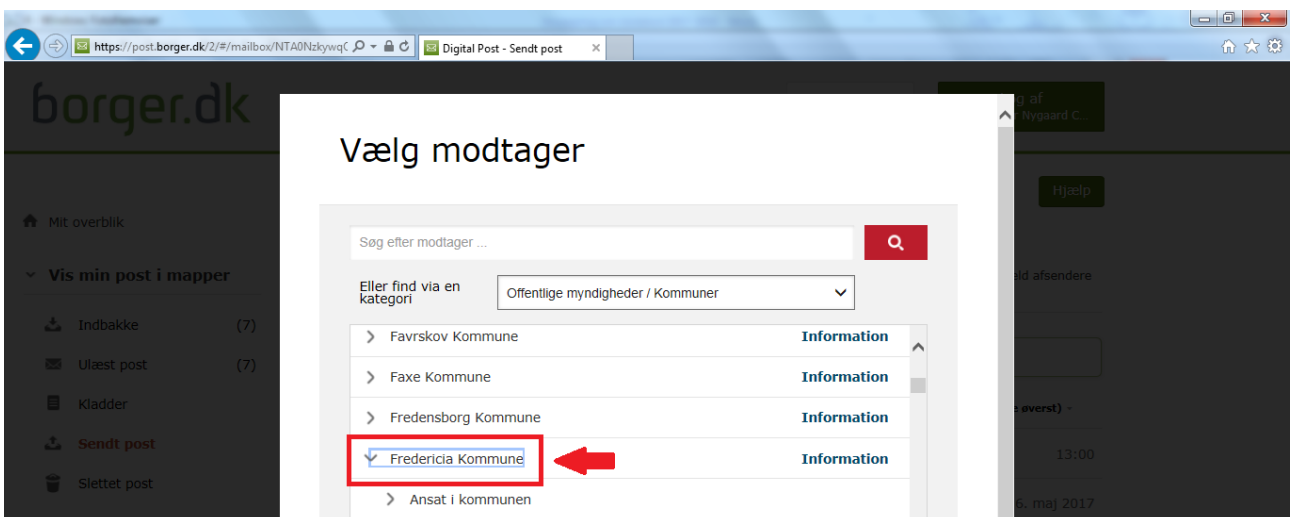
Windows Internet Explorer

https://post.borger.dk/2/#/mailbox/NTA0NzkywqC

Digital Post - Sendt post

borger.dk

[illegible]g af
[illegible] Nygaard C...

Hjælp

Mit overblik

Vis min post i mapper

Indbakke (7)

Ulæst post (7)

Kladder

Sendt post

Slettet post

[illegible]ld afsendere

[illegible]e øverst)

13:00

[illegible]6. maj 2017

Vælg modtager

Søg efter modtager ...

Eller find via en kategori

Offentlige myndigheder / Kommuner

Favrskov Kommune Information

Faxe Kommune Information

Fredensborg Kommune Information

Fredericia Kommune Information

Ansat i kommunen